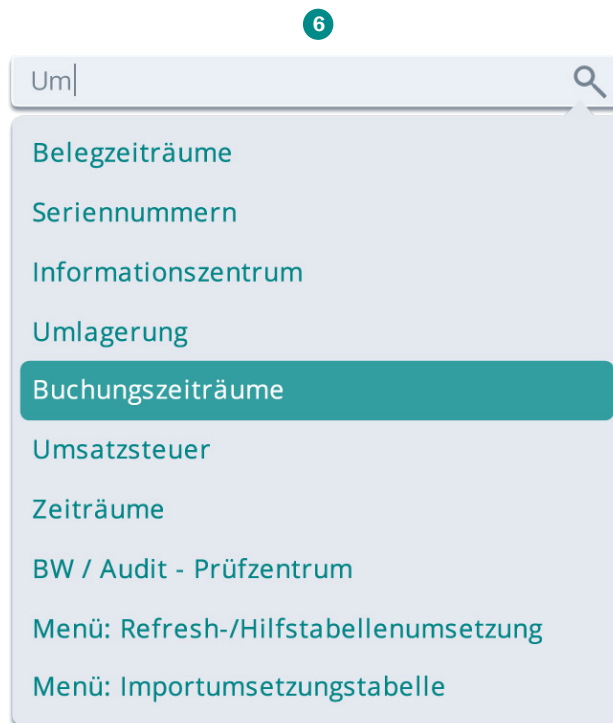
6

Um

Belegzeiträume
Seriennummern
Informationszentrum
Umlagerung
Buchungszeiträume
Umsatzsteuer
Zeiträume
BW / Audit - Prüfzentrum
Menü: Refresh-/Hilfstabellenumsetzung
Menü: Importumsetzungstabelle